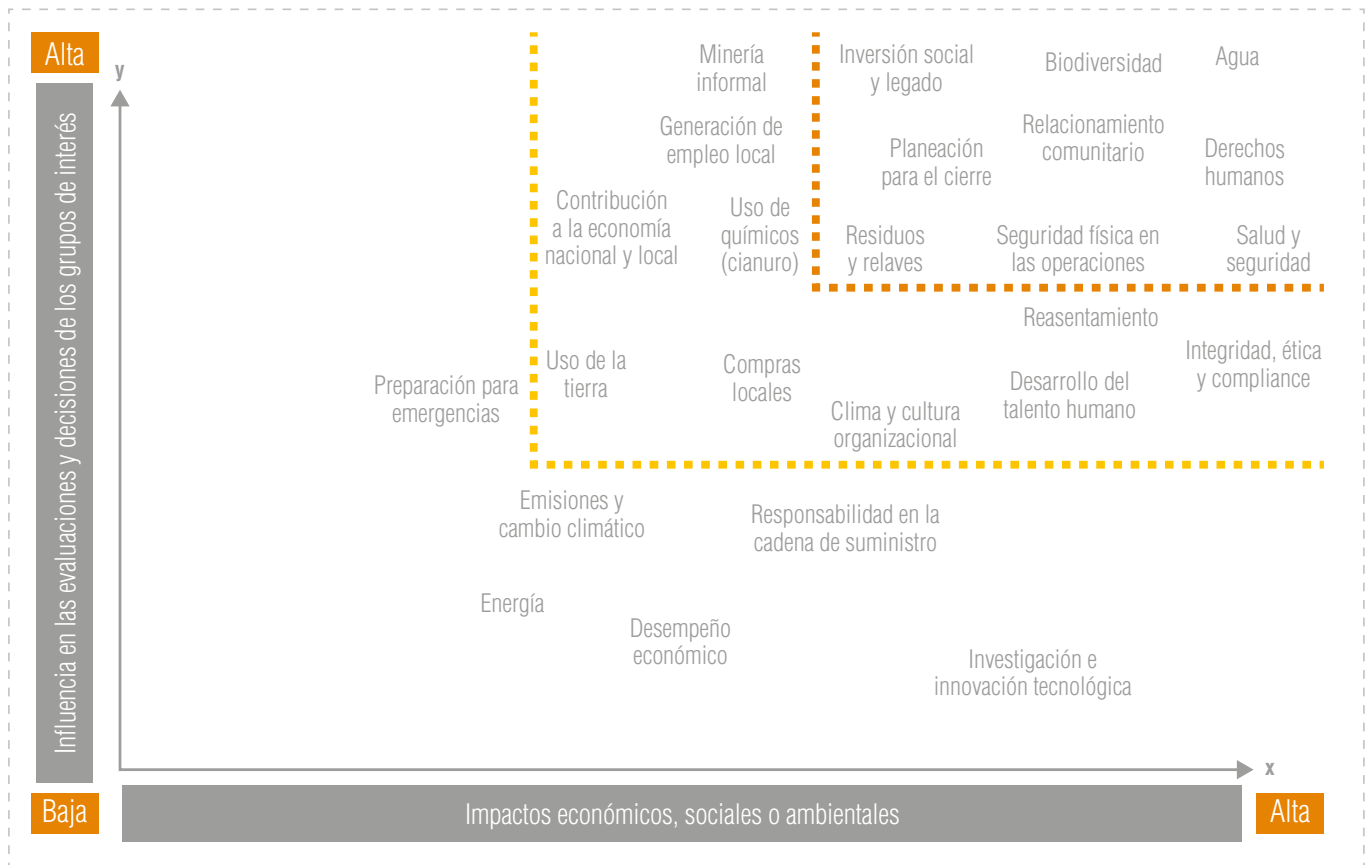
Alta

y

Influencia en las evaluaciones y decisiones de los grupos de interés

Minería informal

Inversión social y legado

Biodiversidad

Agua

Generación de empleo local

Planeación para el cierre

Relacionamiento comunitario

Derechos humanos

Contribución a la economía nacional y local

Uso de químicos (cianuro)

Residuos y relaves

Seguridad física en las operaciones

Salud y seguridad

Reasentamiento

Uso de la tierra

Compras locales

Integridad, ética y compliance

Preparación para emergencias

Desarrollo del talento humano

Clima y cultura organizacional

Emisiones y cambio climático

Responsabilidad en la cadena de suministro

Energía

Desempeño económico

Investigación e innovación tecnológica

x

Baja

Impactos económicos, sociales o ambientales

Alta